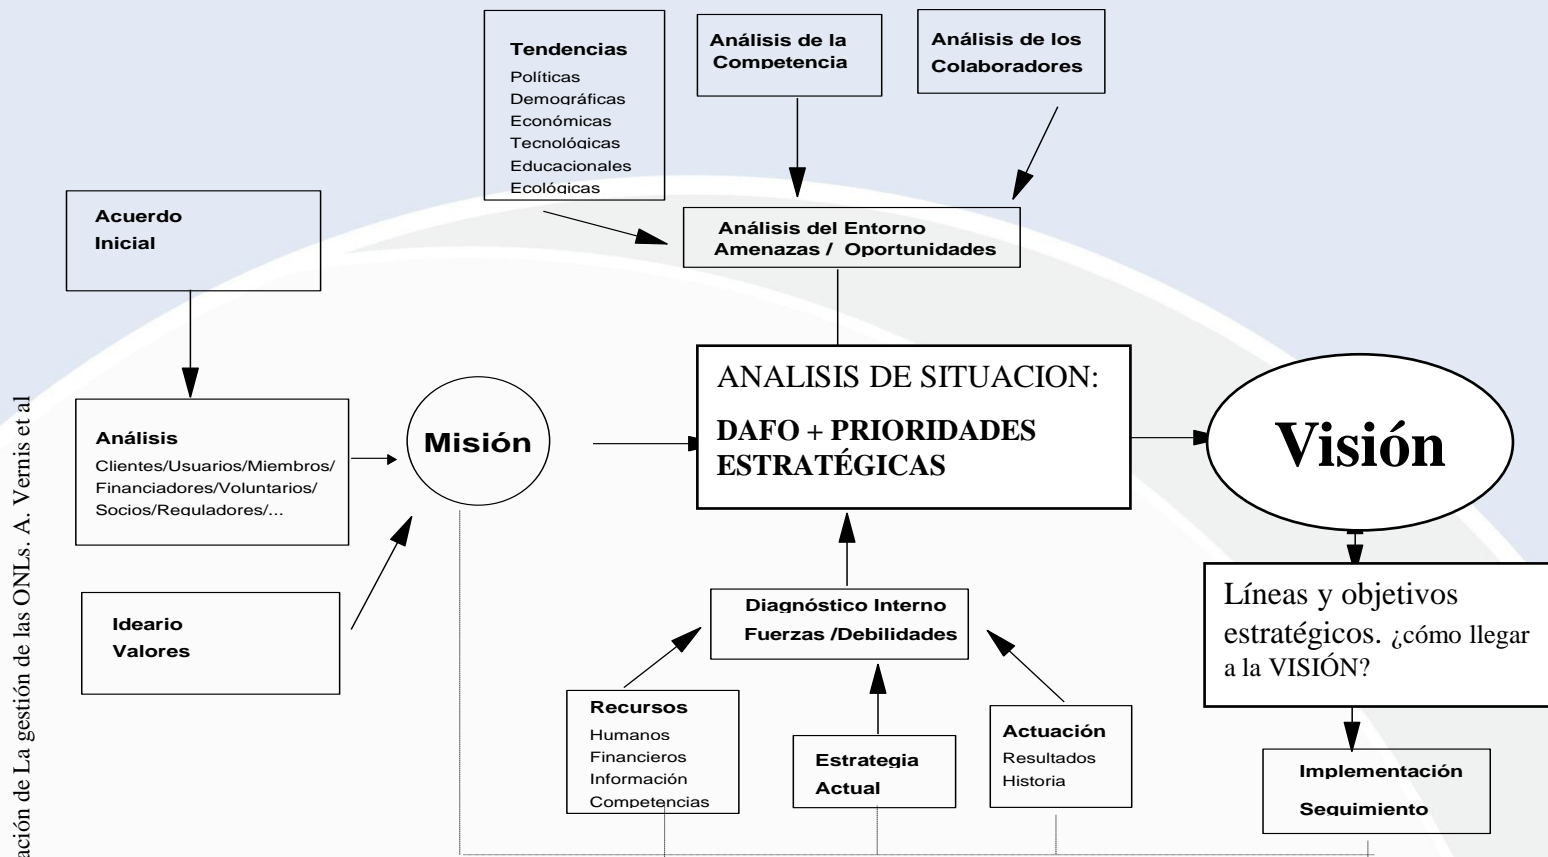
Tendencias
Políticas
Demográficas
Económicas
Tecnológicas
Educacionales
Ecológicas

Análisis de la Competencia

Análisis de los Colaboradores

Acuerdo Inicial

Análisis del Entorno
Amenazas / Oportunidades

ANALISIS DE SITUACION:
DAFO + PRIORIDADES ESTRATÉGICAS

Visión

Análisis
Clientes/Usuarios/Miembros/ Financiadores/Voluntarios/ Socios/Reguladores/...

Misión

Ideario
Valores

Diagnóstico Interno
Fuerzas /Debilidades

Líneas y objetivos estratégicos. ¿cómo llegar a la VISIÓN?

Recursos
Humanos
Financieros
Información
Competencias

Estrategia Actual

Actuación
Resultados
Historia

Implementación
Seguimiento

ación de La gestión de las ONLs. A. Vernis et al